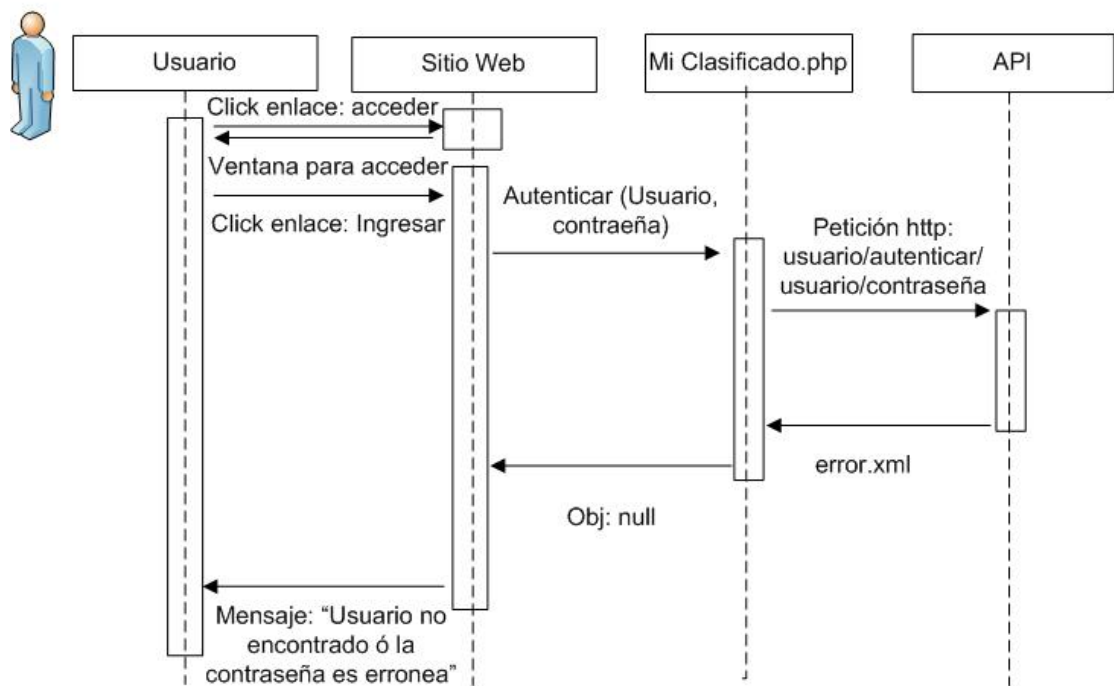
Usuario

Sitio Web

Mi Clasificado.php

API

Click enlace: acceder

Ventana para acceder

Click enlace: Ingresar

Autenticar (Usuario, contraeña)

Petición http: usuario/autenticar/ usuario/contraseña

error.xml

Obj: null

Mensaje: “Usuario no encontrado ó la contraseña es erronea”